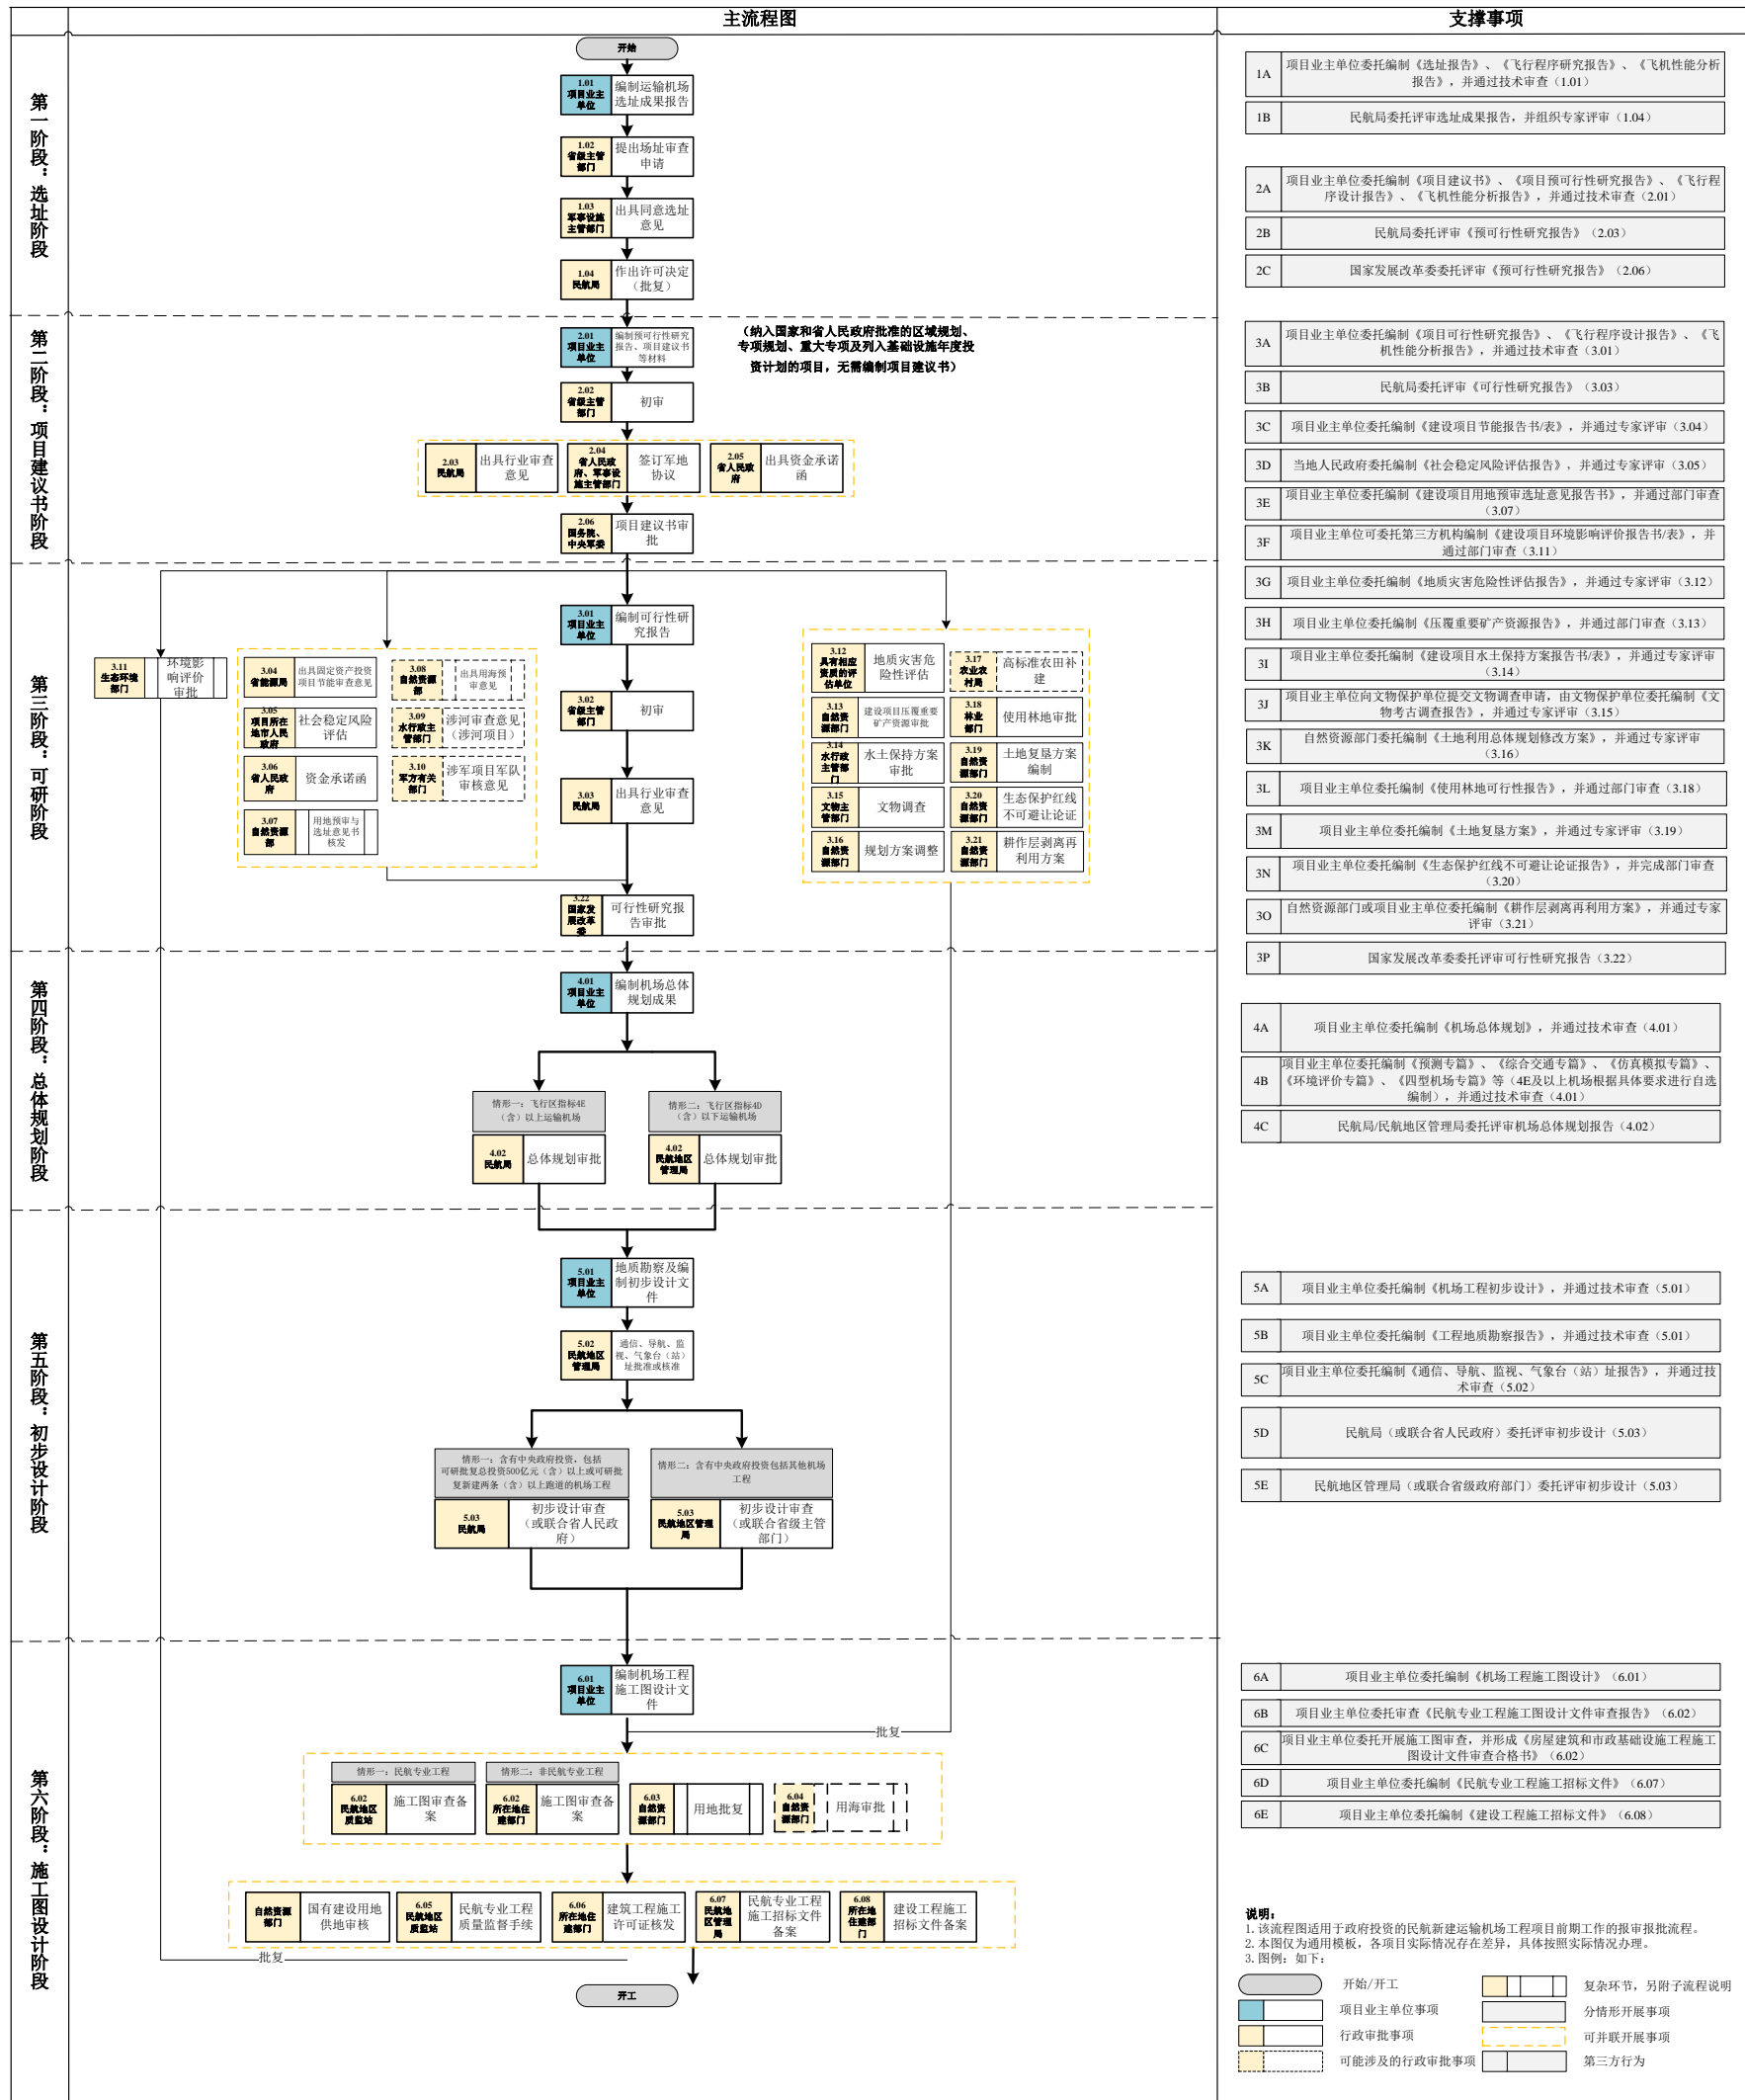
主流程图

支撑事项

第一阶段：选址阶段

开始

1.01 项目业主单位 编制运输机场选址成果报告

1.02 省级主管部门 提出场址审查申请

1.03 军事设施主管部门 出具同意选址意见

1.04 民航局 作出许可决定（批复）

| 1A | 项目业主单位委托编制《选址报告》、《飞行程序研究报告》、《飞机性能分析报告》，并通过技术审查（1.01） |
|---|---|
| 1B | 民航局委托评审选址成果报告，并组织专家评审（1.04） |

第二阶段：项目建议书阶段

2.01 项目业主单位 编制预可行性研究报告、项目建议书等材料

（纳入国家和省人民政府批准的区域规划、专项规划、重大专项及列入基础设施年度投资计划的项目，无需编制项目建议书）

2.02 省级主管部门 初审

2.03 民航局 出具行业审查意见

2.04 省人民政府、军事设施主管部门 签订军地协议

2.05 省人民政府 出具资金承诺函

2.06 国务院、中央军委 项目建议书审批

| 2A | 项目业主单位委托编制《项目建议书》、《项目预可行性研究报告》、《飞行程序设计报告》、《飞机性能分析报告》，并通过技术审查（2.01） |
|---|---|
| 2B | 民航局委托评审《预可行性研究报告》（2.03） |
| 2C | 国家发展改革委委托评审《预可行性研究报告》（2.06） |

第三阶段：可研阶段

3.01 项目业主单位 编制可行性研究报告

3.02 省级主管部门 初审

3.03 民航局 出具行业审查意见

3.11 生态环境部门 环境影响评价审批

3.04 省能源局 出具固定资产投资项目节能审查意见

3.08 自然资源部 出具用海预审意见

3.05 项目所在地市人民政府 社会稳定风险评估

3.09 水行政主管部门 涉河审查意见（涉河项目）

3.06 省人民政府 资金承诺函

3.10 军方有关部门 涉军项目军队审核意见

3.07 自然资源部 用地预审与选址意见书核发

3.12 具有相应资质的评估单位 地质灾害危险性评估

3.17 农业农村局 高标准农田补建

3.13 自然资源部门 建设项目压覆重要矿产资源审批

3.18 林业部门 使用林地审批

3.14 水行政主管部门 水土保持方案审批

3.19 自然资源部门 土地复垦方案编制

3.15 文物主管部门 文物调查

3.20 自然资源部门 生态保护红线不可避让论证

3.16 自然资源部门 规划方案调整

3.21 自然资源部门 耕作层剥离再利用方案

3.22 国家发展改革委 可行性研究报告审批

| 3A | 项目业主单位委托编制《项目可行性研究报告》、《飞行程序设计报告》、《飞机性能分析报告》，并通过技术审查（3.01） |
|---|---|
| 3B | 民航局委托评审《可行性研究报告》（3.03） |
| 3C | 项目业主单位委托编制《建设项目节能报告书/表》，并通过专家评审（3.04） |
| 3D | 当地人民政府委托编制《社会稳定风险评估报告》，并通过专家评审（3.05） |
| 3E | 项目业主单位委托编制《建设项目用地预审选址意见报告书》，并通过部门审查（3.07） |
| 3F | 项目业主单位可委托第三方机构编制《建设项目环境影响评价报告书/表》，并通过部门审查（3.11） |
| 3G | 项目业主单位委托编制《地质灾害危险性评估报告》，并通过专家评审（3.12） |
| 3H | 项目业主单位委托编制《压覆重要矿产资源报告》，并通过部门审查（3.13） |
| 3I | 项目业主单位委托编制《建设项目水土保持方案报告书/表》，并通过专家评审（3.14） |
| 3J | 项目业主单位向文物保护单位提交文物调查申请，由文物保护单位委托编制《文物考古调查报告》，并通过专家评审（3.15） |
| 3K | 自然资源部门委托编制《土地利用总体规划修改方案》，并通过专家评审（3.16） |
| 3L | 项目业主单位委托编制《使用林地可行性报告》，并通过部门审查（3.18） |
| 3M | 项目业主单位委托编制《土地复垦方案》，并通过专家评审（3.19） |
| 3N | 项目业主单位委托编制《生态保护红线不可避让论证报告》，并完成部门审查（3.20） |
| 3O | 自然资源部门或项目业主单位委托编制《耕作层剥离再利用方案》，并通过专家评审（3.21） |
| 3P | 国家发展改革委委托评审可行性研究报告（3.22） |

第四阶段：总体规划阶段

4.01 项目业主单位 编制机场总体规划成果

情形一：飞行区指标4E（含）以上运输机场

情形二：飞行区指标4D（含）以下运输机场

4.02 民航局 总体规划审批

4.02 民航地区管理局 总体规划审批

| 4A | 项目业主单位委托编制《机场总体规划》，并通过技术审查（4.01） |
|---|---|
| 4B | 项目业主单位委托编制《预测专篇》、《综合交通专篇》、《仿真模拟专篇》、《环境评价专篇》、《四型机场专篇》等（4E及以上机场根据具体要求进行自选编制），并通过技术审查（4.01） |
| 4C | 民航局/民航地区管理局委托评审机场总体规划审查（4.02） |

第五阶段：初步设计阶段

5.01 项目业主单位 地质勘察及编制初步设计文件

5.02 民航地区管理局 通信、导航、监视、气象台（站）址批准或核准

情形一：含有中央政府投资，包括可研批复总投资500亿元（含）以上或可研批复新建两条（含）以上跑道的机场工程

情形二：含有中央政府投资包括其他机场工程

5.03 民航局 初步设计审查（或联合省人民政府）

5.03 民航地区管理局 初步设计审查（或联合省级主管部门）

| 5A | 项目业主单位委托编制《机场工程初步设计》，并通过技术审查（5.01） |
|---|---|
| 5B | 项目业主单位委托编制《工程地质勘察报告》，并通过技术审查（5.01） |
| 5C | 项目业主单位委托编制《通信、导航、监视、气象台（站）址报告》，并通过技术审查（5.02） |
| 5D | 民航局（或联合省人民政府）委托评审初步设计（5.03） |
| 5E | 民航地区管理局（或联合省级政府部门）委托评审初步设计（5.03） |

第六阶段：施工图设计阶段

6.01 项目业主单位 编制机场工程施工图设计文件

批复

情形一：民航专业工程

情形二：非民航专业工程

6.02 民航地区质监站 施工图审查备案

6.02 所在地住建部门 施工图审查备案

6.03 自然资源部门 用地批复

6.04 自然资源部门 用海审批

自然资源部门 国有建设用地供地审核

6.05 民航地区质监站 民航专业工程质量监督手续

6.06 所在地住建部门 建筑工程施工许可核发

6.07 民航地区管理局 民航专业工程施工招标文件备案

6.08 所在地住建部门 建设工程施工招标文件备案

批复

开工

| 6A | 项目业主单位委托编制《机场工程施工图设计》（6.01） |
|---|---|
| 6B | 项目业主单位委托审查《民航专业工程施工图设计文件审查报告》（6.02） |
| 6C | 项目业主单位委托开展施工图审查，并形成《房屋建筑和市政基础设施工程施工图设计文件审查合格书》（6.02） |
| 6D | 项目业主单位委托编制《民航专业工程施工招标文件》（6.07） |
| 6E | 项目业主单位委托编制《建设工程施工招标文件》（6.08） |

说明：
1. 该流程图适用于政府投资的民航新建运输机场工程项目前期工作的报审报批流程。
2. 本图仅为通用模板，各项目实际情况存在差异，具体按照实际情况办理。
3. 图例：如下：

开始/开工
项目业主单位事项
行政审批事项
可能涉及的行政审批事项
复杂环节，另附子流程说明
分情形开展事项
可并联开展事项
第三方行为